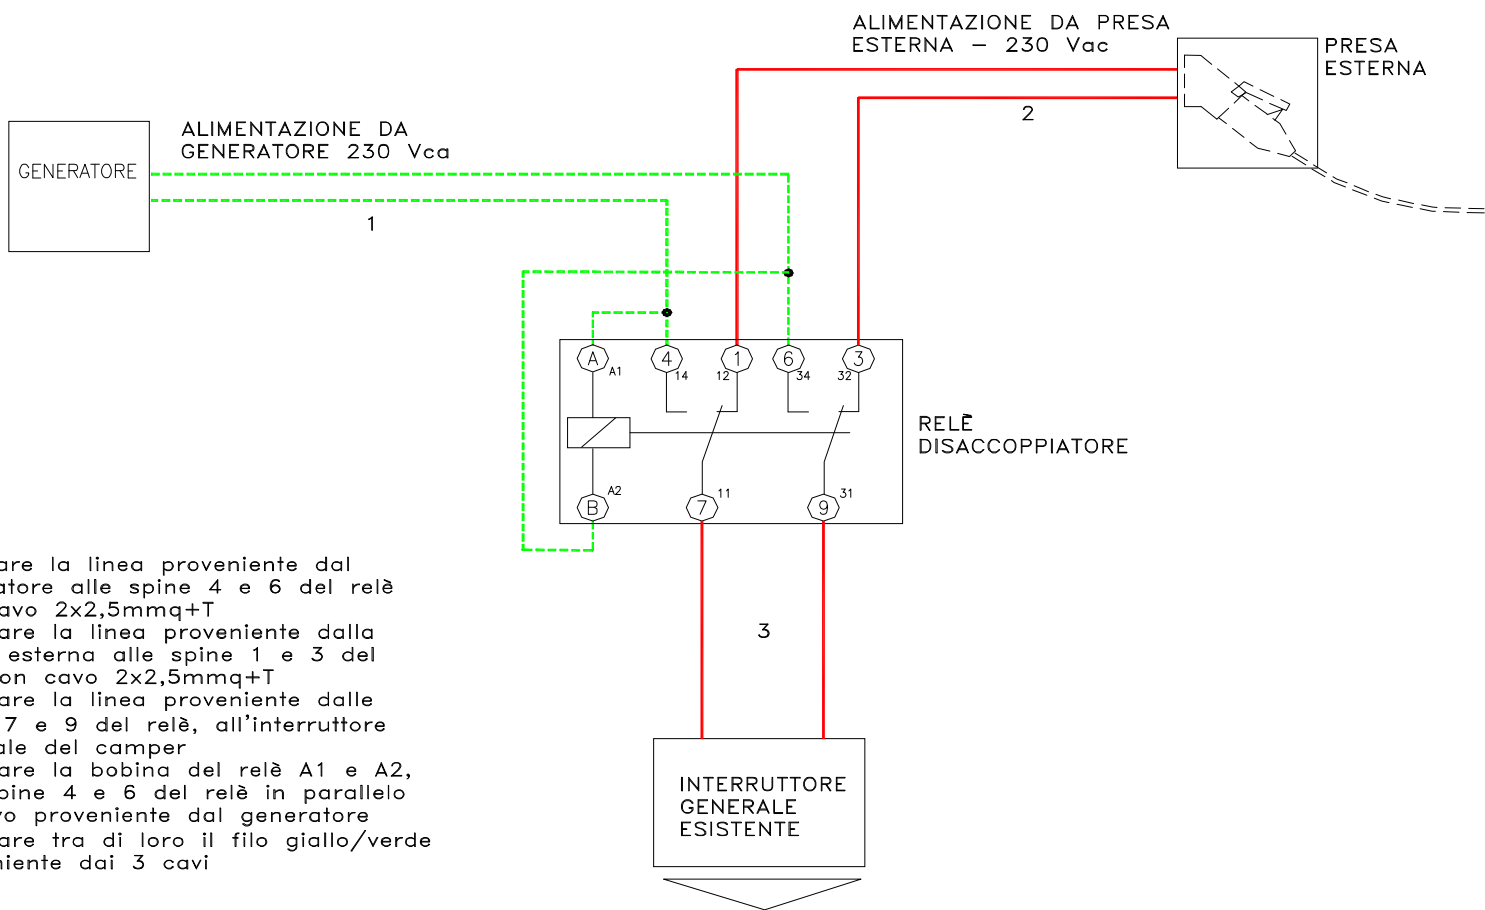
ALIMENTAZIONE DA PRESA ESTERNA – 230 Vac

PRESA ESTERNA

2

GENERATORE

ALIMENTAZIONE DA GENERATORE 230 Vca

1

A A1
4 14
1 12
6 34
3 32

RELÈ DISACCOPPIATORE

B A2
7 11
9 31

3

INTERRUTTORE GENERALE ESISTENTE

are la linea proveniente dal atore alle spine 4 e 6 del relè avo 2x2,5mmq+T
are la linea proveniente dalla esterna alle spine 1 e 3 del on cavo 2x2,5mmq+T
are la linea proveniente dalle 7 e 9 del relè, all'interruttore ale del camper
are la bobina del relè A1 e A2, pine 4 e 6 del relè in parallelo vo proveniente dal generatore
are tra di loro il filo giallo/verde niente dai 3 cavi